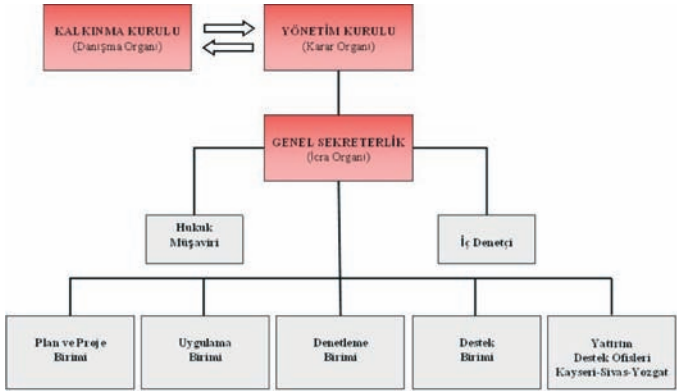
KALKINMA KURULU
(Danışma Organı)

YÖNETİM KURULU
(Karar Organı)

GENEL SEKRETERLİK
(İcra Organı)

Hukuk Müşaviri

İç Denetçi

Plan ve Proje Birimi

Uygulama Birimi

Denetleme Birimi

Destek Birimi

Yatırım Destek Ofisleri Kayseri-Sivas-Yozgat